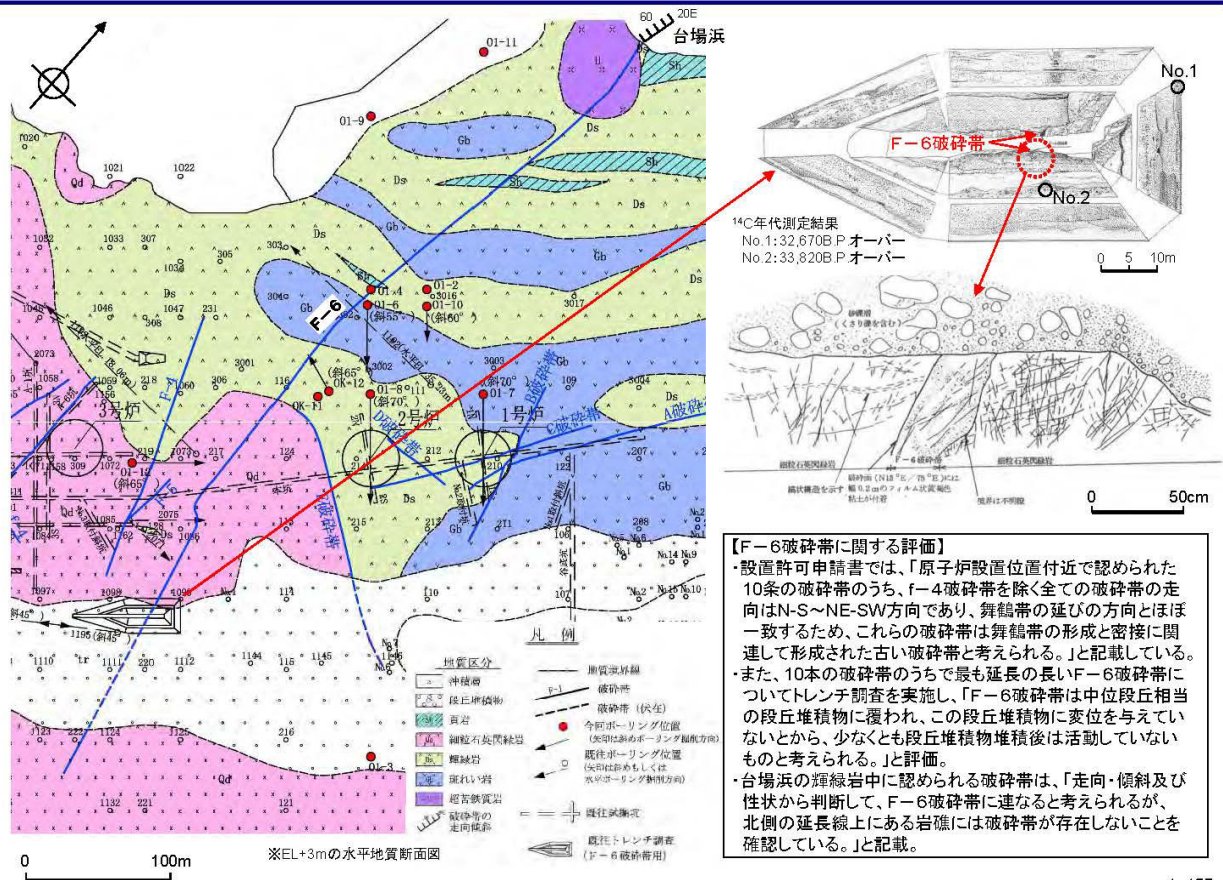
60 20E
台場浜

01-11
01-9
Sh
Ds
Gb
Sh
Sh
1020
1021
1022
Qd
Ds
1052
1033
307
303
Gb
1036
306
1048
1046
1047
231
304
F-6
01-4
01-6
(斜55°)
01-2
3016
01-10
(斜60°)
3017
Gb
2073
308
3001
3002
3003
Gb
1058
1069
218
306
116
(斜65°)
OK-12
OK-11
01-8
(斜70°)
(斜70°)
01-7
3004
109
3号炉
2号炉
1号炉
B破砕帯
C破砕帯
A破砕帯
D破砕帯
01-12
(斜65°)
1072
219
217
124
212
210
122
207
Qd
Ds
Gb
2075
1085
Ds
215
271
1097
1099
1095
(斜45°)
1196 (斜45°)
111
110
1110
tr
1111
220
1112
1144
1145
1123
1124
1125
216
01-3
Qd
1132
221
121
0 100m

地質区分
沖積層
段丘堆積物
頁岩
細粒石英閃緑岩
輝緑岩
斑れい岩
超苦鉄質岩
破砕帯の走向傾斜
凡例
地質境界線
破砕帯
破砕帯(伏在)
今回ボーリング位置
(矢印は斜めボーリング掘削方向)
既往ボーリング位置
(矢印は斜めボーリング掘削方向)
既往試掘坑
既往トレンチ調査
(F-6破砕帯用)
※EL+3mの水平地質断面図

No.1
F-6破砕帯
No.2
$^{14}$C年代測定結果
No.1:32,670B.P.オーバー
No.2:33,820B.P.オーバー
0 5 10m
砂礫層
(くさり礫を含む)
細粒石英閃緑岩
F-6破砕帯
細粒石英閃緑岩
0 50cm

【F-6破砕帯に関する評価】
・設置許可申請書では、「原子炉設置位置付近で認められた10条の破砕帯のうち、f-4破砕帯を除く全ての破砕帯の走向はN-S～NE-SW方向であり、舞鶴帯の延びの方向とほぼ一致するため、これらの破砕帯は舞鶴帯の形成と密接に関連して形成された古い破砕帯と考えられる。」と記載している。
・また、10本の破砕帯のうちで最も延長の長いF-6破砕帯についてトレンチ調査を実施し、「F-6破砕帯は中位段丘相当の段丘堆積物に覆われ、この段丘堆積物に変位を与えていないとから、少なくとも段丘堆積物堆積後は活動していないものと考えられる。」と評価。
・台場浜の輝緑岩中に認められる破砕帯は、「走向・傾斜及び性状から判断して、F-6破砕帯に連なると考えられるが、北側の延長線上にある岩礁には破砕帯が存在しないことを確認している。」と記載。